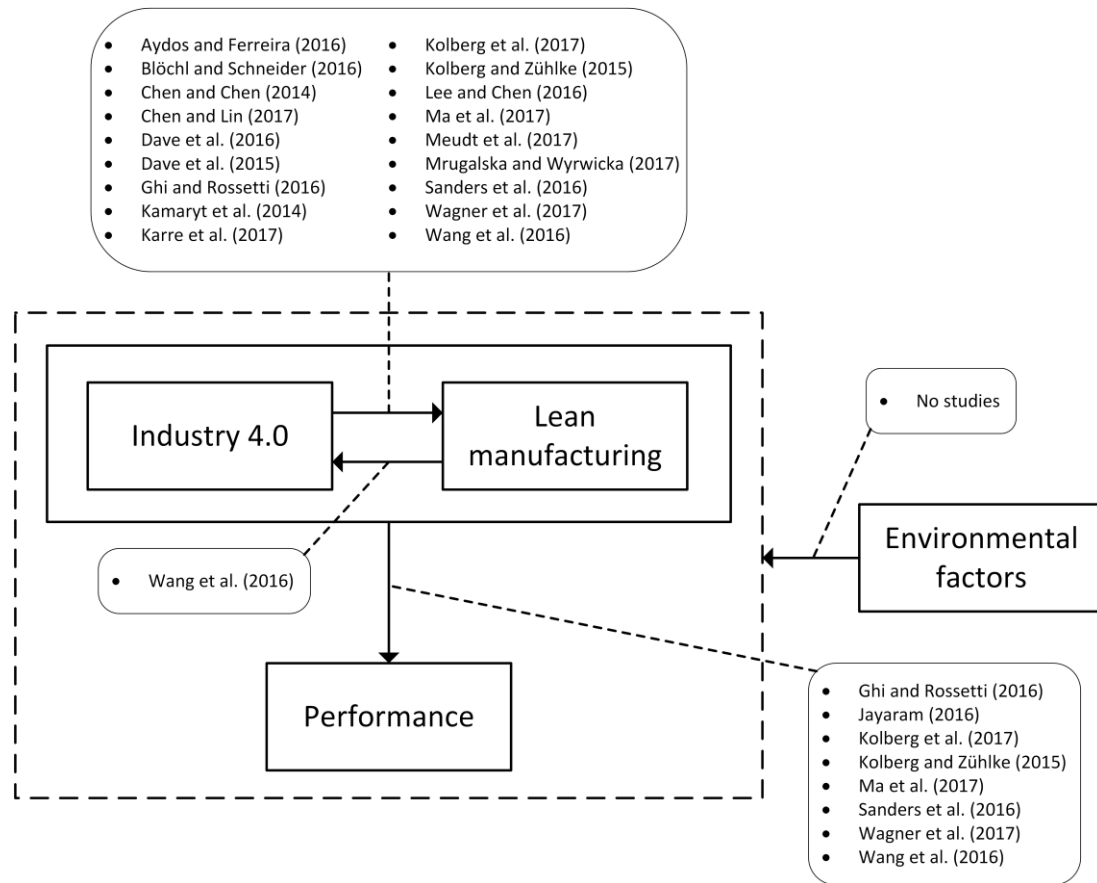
- Aydos and Ferreira (2016)
- Blöchl and Schneider (2016)
- Chen and Chen (2014)
- Chen and Lin (2017)
- Dave et al. (2016)
- Dave et al. (2015)
- Ghi and Rossetti (2016)
- Kamaryt et al. (2014)
- Karre et al. (2017)

- Kolberg et al. (2017)
- Kolberg and Zühlke (2015)
- Lee and Chen (2016)
- Ma et al. (2017)
- Meudt et al. (2017)
- Mrugalska and Wyrwicka (2017)
- Sanders et al. (2016)
- Wagner et al. (2017)
- Wang et al. (2016)

Industry 4.0

Lean manufacturing

- No studies

Environmental factors

- Wang et al. (2016)

Performance

- Ghi and Rossetti (2016)
- Jayaram (2016)
- Kolberg et al. (2017)
- Kolberg and Zühlke (2015)
- Ma et al. (2017)
- Sanders et al. (2016)
- Wagner et al. (2017)
- Wang et al. (2016)